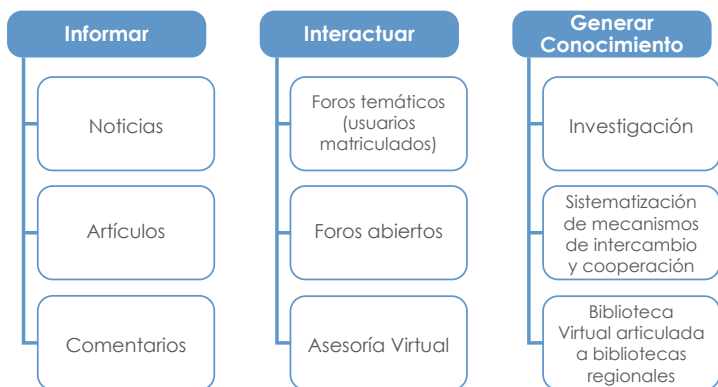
Informar

Noticias

Artículos

Comentarios

Interactuar

Foros temáticos (usuarios matriculados)

Foros abiertos

Asesoría Virtual

Generar Conocimiento

Investigación

Sistematización de mecanismos de intercambio y cooperación

Biblioteca Virtual articulada a bibliotecas regionales